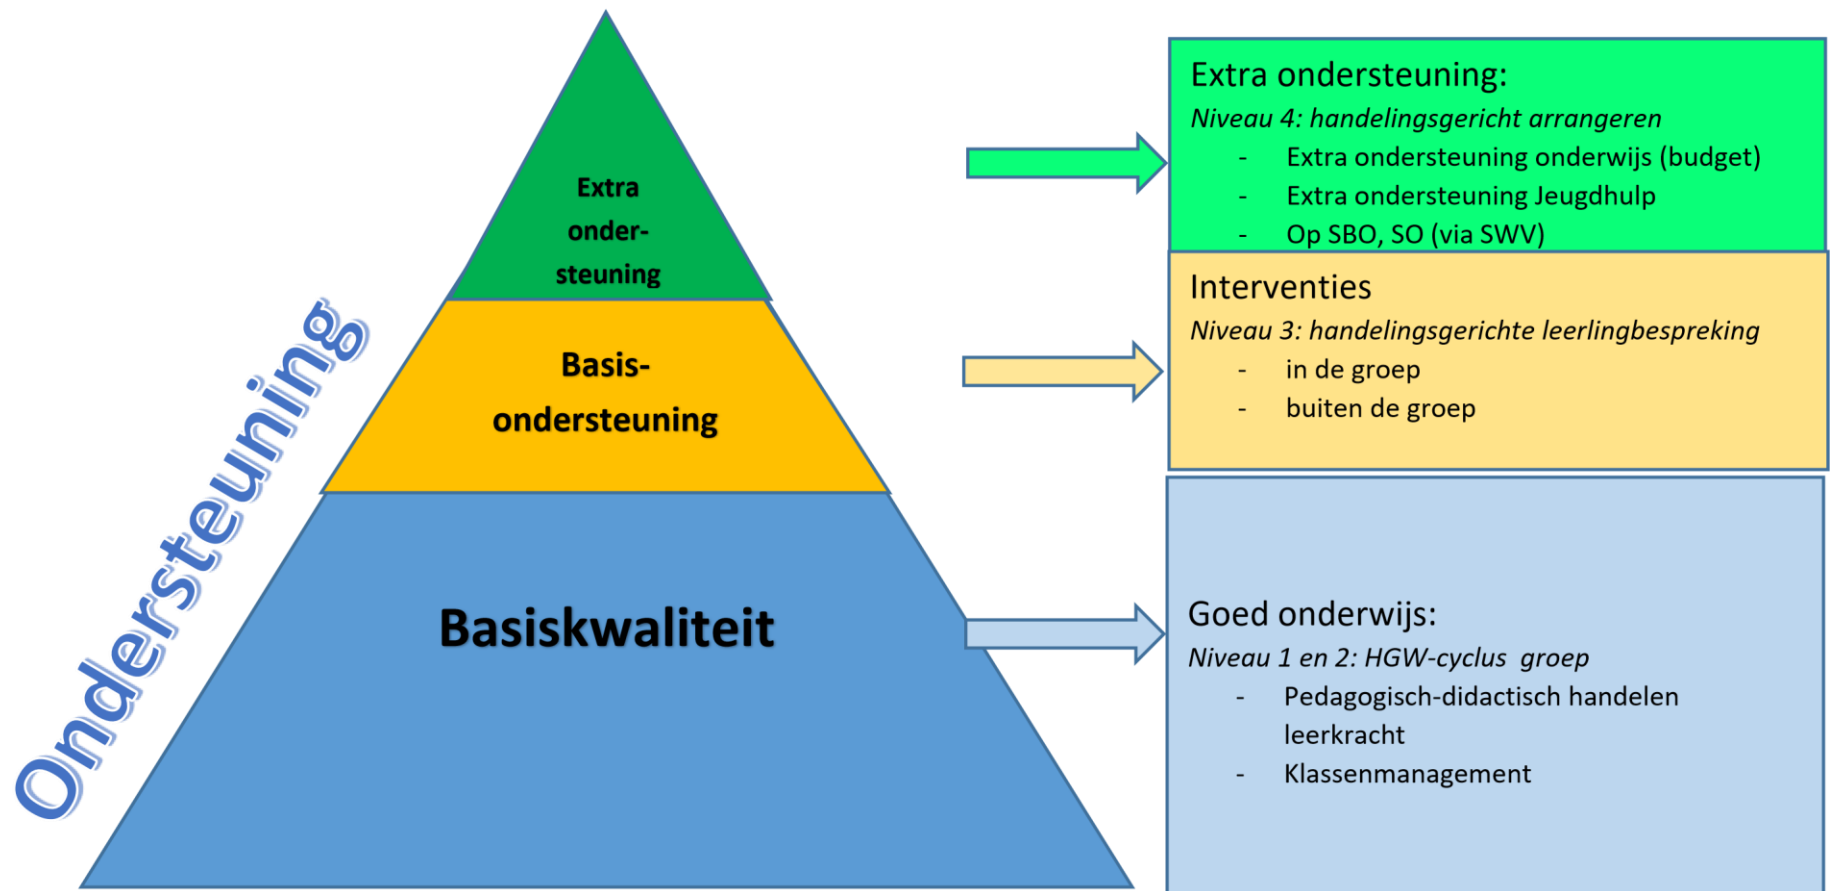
Ondersteuning

Extra onder- steuning

Basis- ondersteuning

Basiskwaliteit

Extra ondersteuning:
Niveau 4: handelingsgericht arrangeren
- Extra ondersteuning onderwijs (budget)
- Extra ondersteuning Jeugdhulp
- Op SBO, SO (via SWV)

Interventies
Niveau 3: handelingsgerichte leerlingbespreking
- in de groep
- buiten de groep

Goed onderwijs:
Niveau 1 en 2: HGW-cyclus groep
- Pedagogisch-didactisch handelen leerkracht
- Klassenmanagement